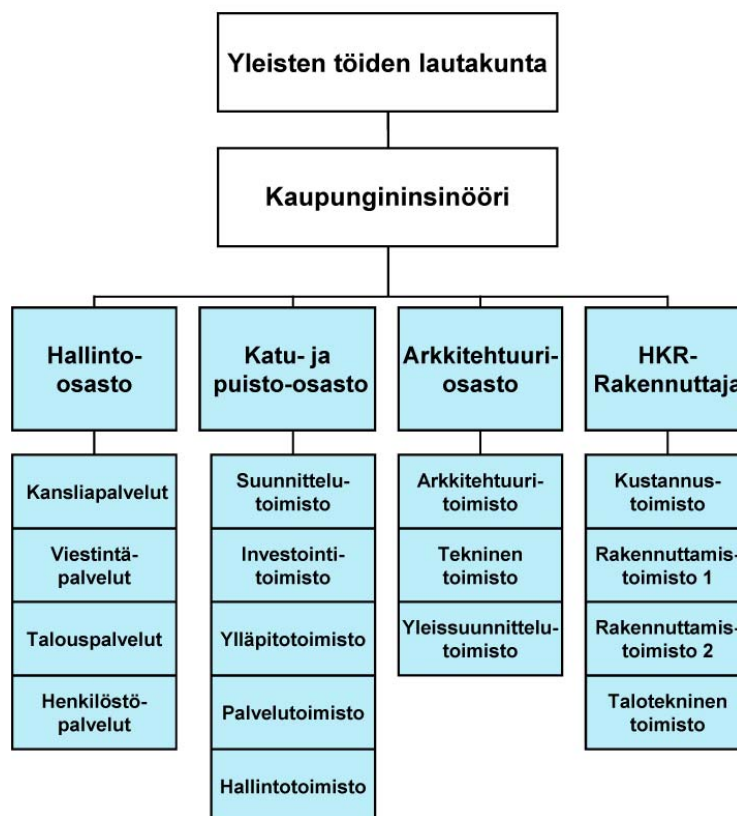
Yleisten töiden lautakunta

Kaupungininsinööri

Hallinto-osasto

Kansliapalvelut

Viestintäpalvelut

Talouspalvelut

Henkilöstöpalvelut

Katu- ja puisto-osasto

Suunnittelutoimisto

Investointitoimisto

Ylläpitotoimisto

Palvelutoimisto

Hallintotoimisto

Arkkitehtuuriosasto

Arkkitehtuuritoimisto

Tekninen toimisto

Yleissuunnittelutoimisto

HKR-Rakennuttaja

Kustannustoimisto

Rakennuttamistoimisto 1

Rakennuttamistoimisto 2

Talotekninen toimisto